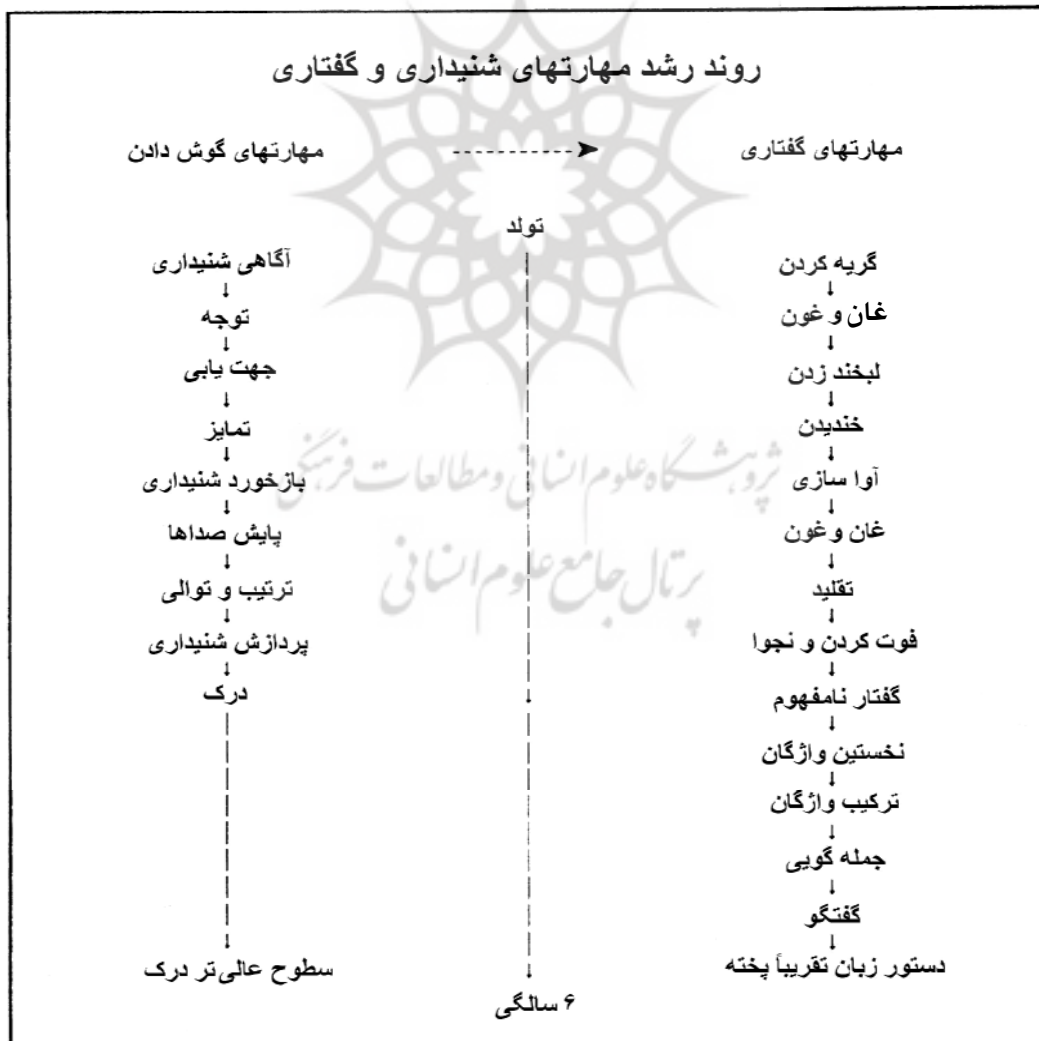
روند رشد مهارتهای شنیداری و گفتاری

مهارتهای گفتاری
مهارتهای گوش دادن

تولد

گریه کردن
غان و غون
لبخند زدن
خندیدن
آوا سازی
غان و غون
تقلید
فوت کردن و نجوا
گفتار نامفهوم
نخستین واژگان
ترکیب واژگان
جمله گویی
گفتگو
دستور زبان تقریباً پخته

آگاهی شنیداری
توجه
جهت یابی
تمایز
بازخورد شنیداری
پایش صداها
ترتیب و توالی
پردازش شنیداری
درک
سطوح عالی‌تر درک

۶ سالگی

پژوهشگاه علوم انسانی و مطالعات فرهنگی
پرتال جامع علوم انسانی